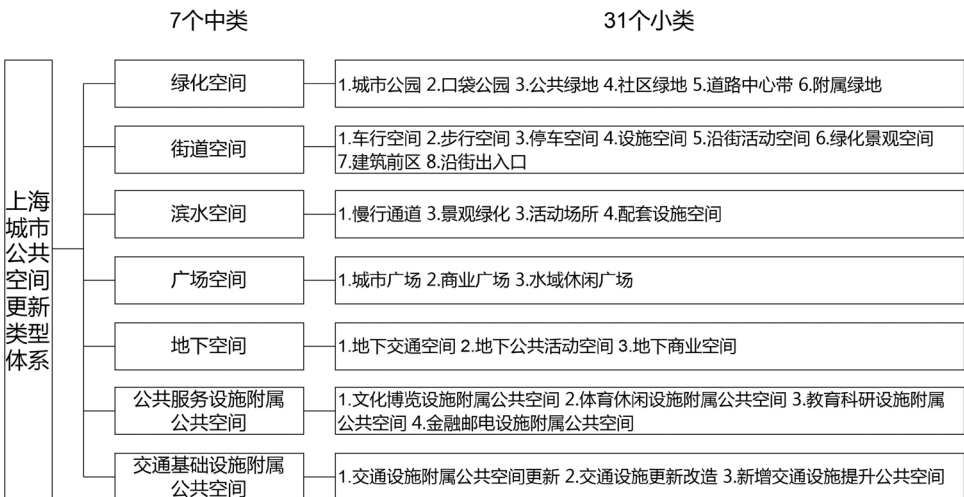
7个中类

31个小类

上海城市公共空间更新类型体系

绿化空间

1.城市公园 2.口袋公园 3.公共绿地 4.社区绿地 5.道路中心带 6.附属绿地

街道空间

1.车行空间 2.步行空间 3.停车空间 4.设施空间 5.沿街活动空间 6.绿化景观空间 7.建筑前区 8.沿街出入口

滨水空间

1.慢行通道 3.景观绿化 3.活动场所 4.配套设施空间

广场空间

1.城市广场 2.商业广场 3.水域休闲广场

地下空间

1.地下交通空间 2.地下公共活动空间 3.地下商业空间

公共服务设施附属公共空间

1.文化博览设施附属公共空间 2.体育休闲设施附属公共空间 3.教育科研设施附属公共空间 4.金融邮电设施附属公共空间

交通基础设施附属公共空间

1.交通设施附属公共空间更新 2.交通设施更新改造 3.新增交通设施提升公共空间